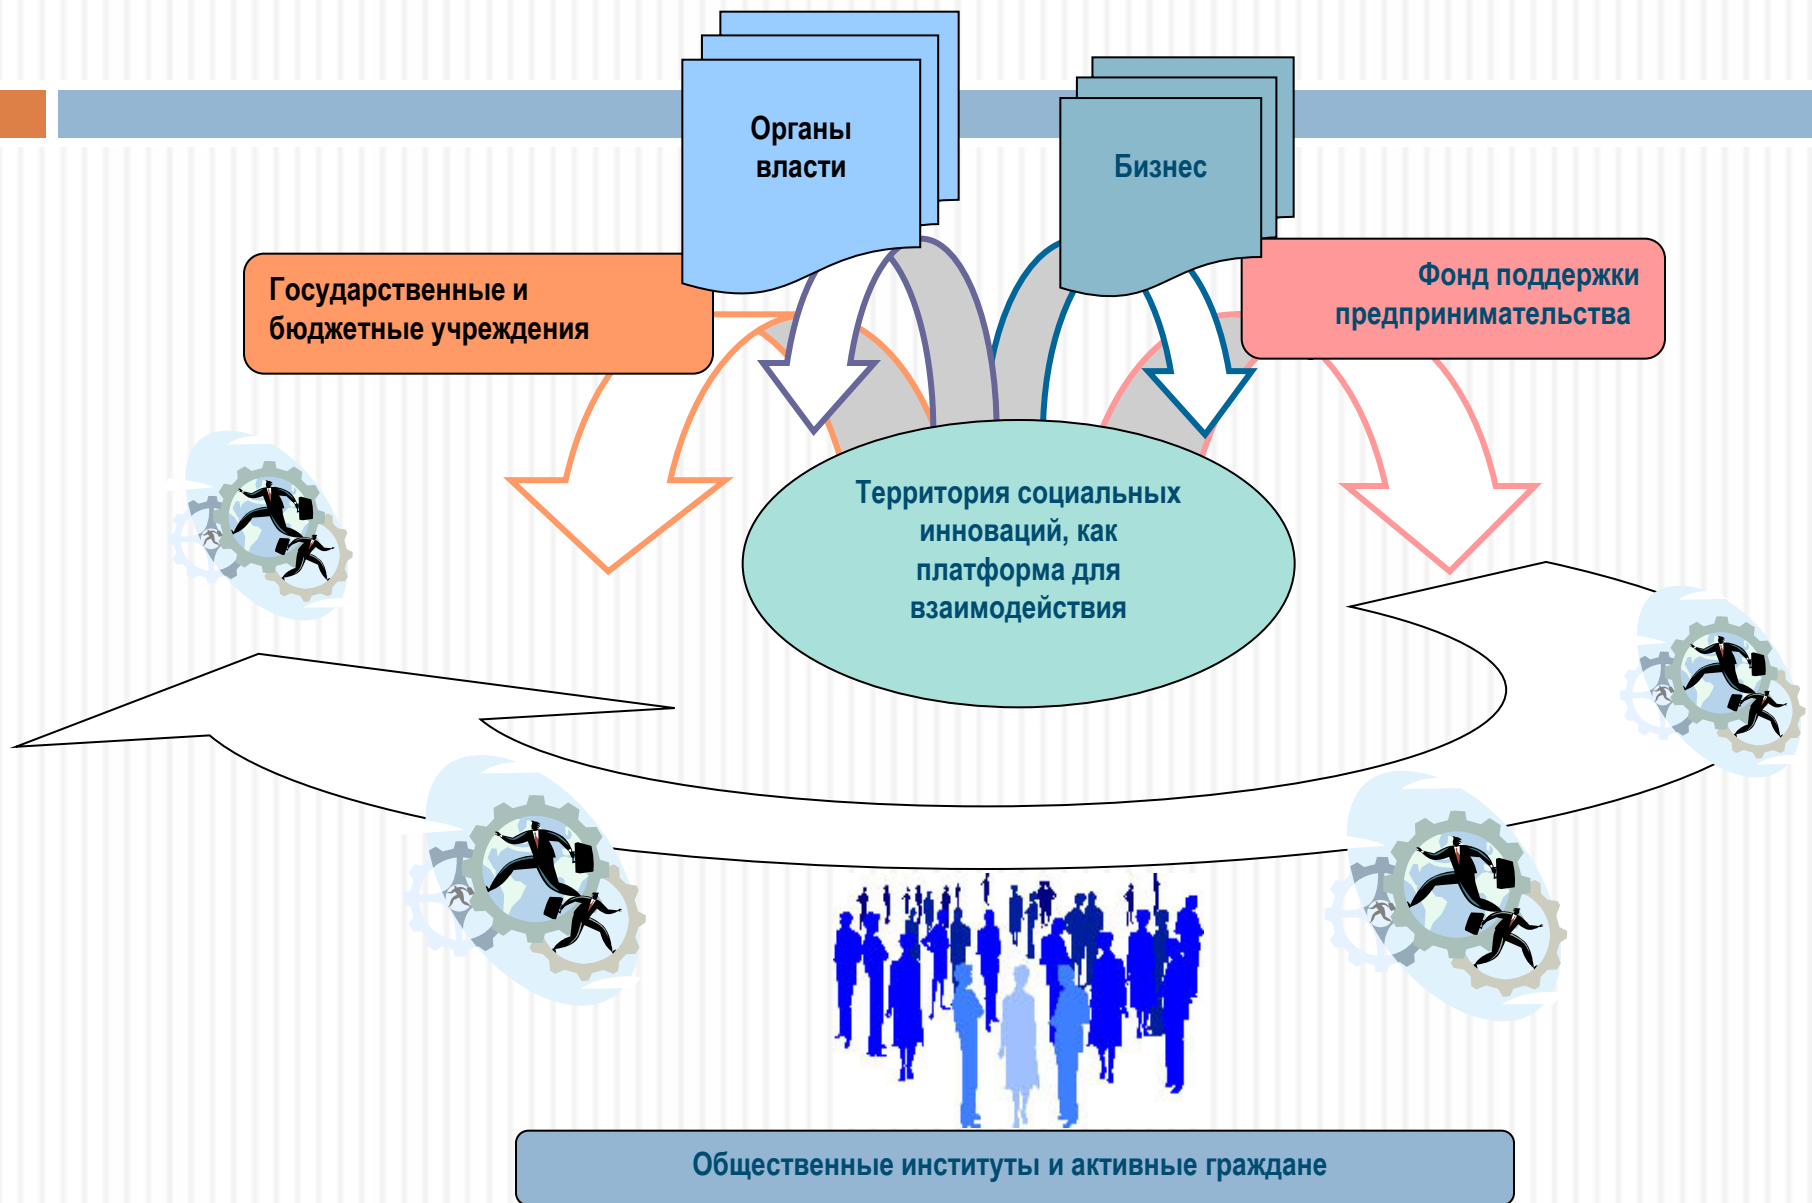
Органы власти

Бизнес

Государственные и бюджетные учреждения

Фонд поддержки предпринимательства

Территория социальных инноваций, как платформа для взаимодействия

Общественные институты и активные граждане